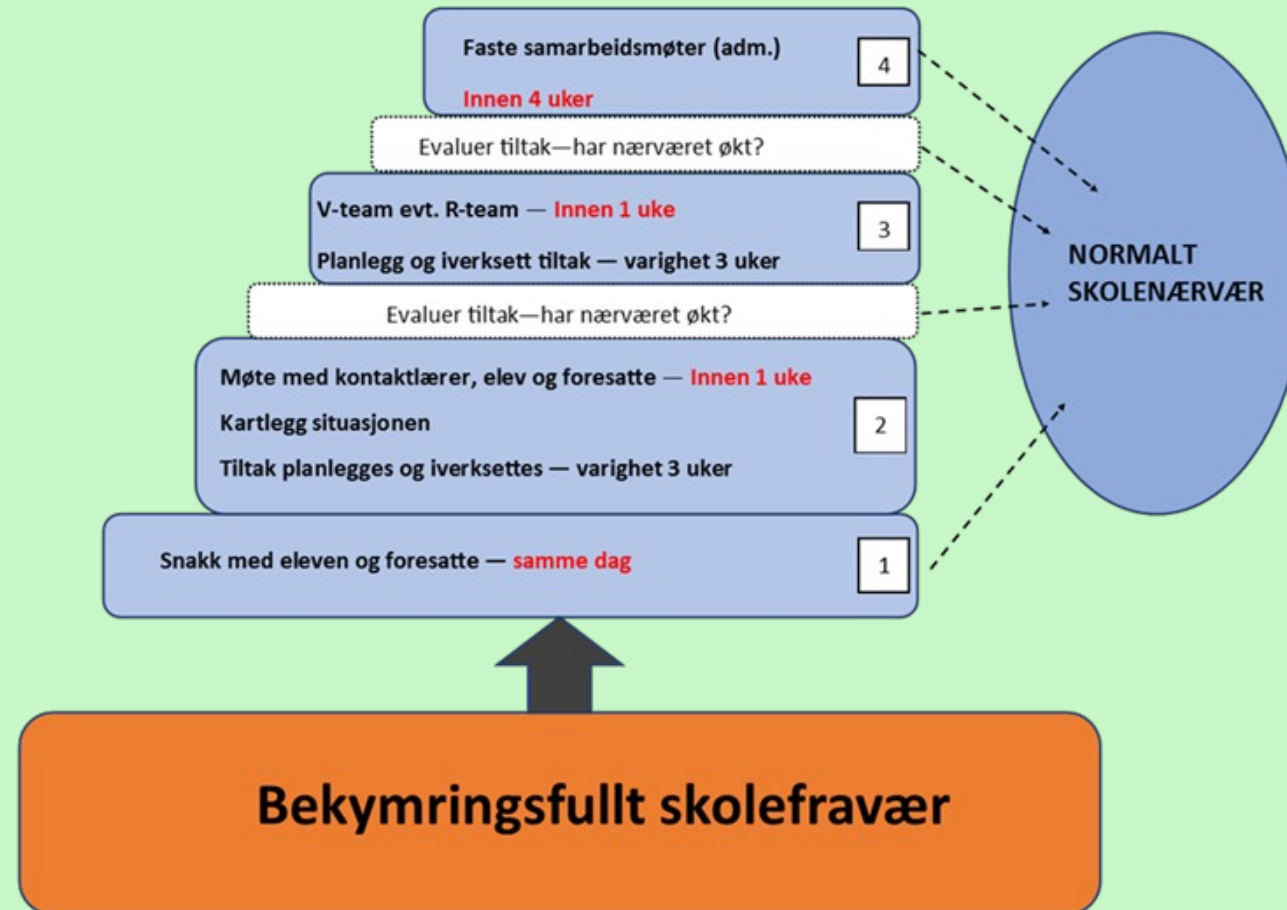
Faste samarbeidsmøter (adm.)

Innen 4 uker

4

Evaluer tiltak—har nærværet økt?

V-team evt. R-team — Innen 1 uke

Planlegg og iverksett tiltak — varighet 3 uker

3

Evaluer tiltak—har nærværet økt?

Møte med kontaktlærer, elev og foresatte — Innen 1 uke

Kartlegg situasjonen

Tiltak planlegges og iverksettes — varighet 3 uker

2

Snakk med eleven og foresatte — samme dag

1

NORMALT SKOLENÆRVÆR

Bekymringsfullt skolefravær